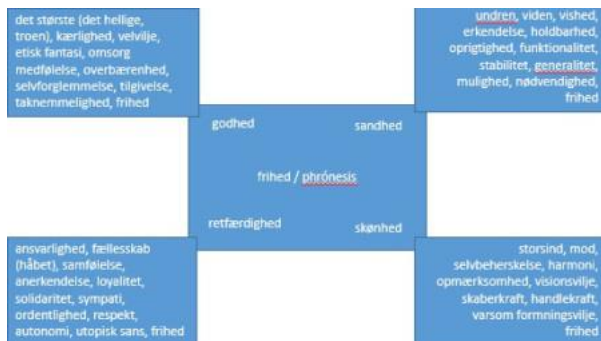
det største (det hellige, troen), kærlighed, velvilje, etisk fantasi, omsorg medfølelse, overbærenhed, selvforglemmelse, tilgivelse, taknemmelighed, frihed

undren, viden, vished, erkendelse, holdbarhed, oprigtighed, funktionalitet, stabilitet, generalitet, mulighed, nødvendighed, frihed

godhed

sandhed

frihed / phrónesis

retfærdighed

skønhed

ansvarlighed, fællesskab (håbet), samfølelse, anerkendelse, loyalitet, solidaritet, sympati, ordentlighed, respekt, autonomi, utopisk sans, frihed

storsind, mod, selvbeherskelse, harmoni, opmærksomhed, visionsvilje, skaberkraft, handlekraft, varsom formningsvilje, frihed